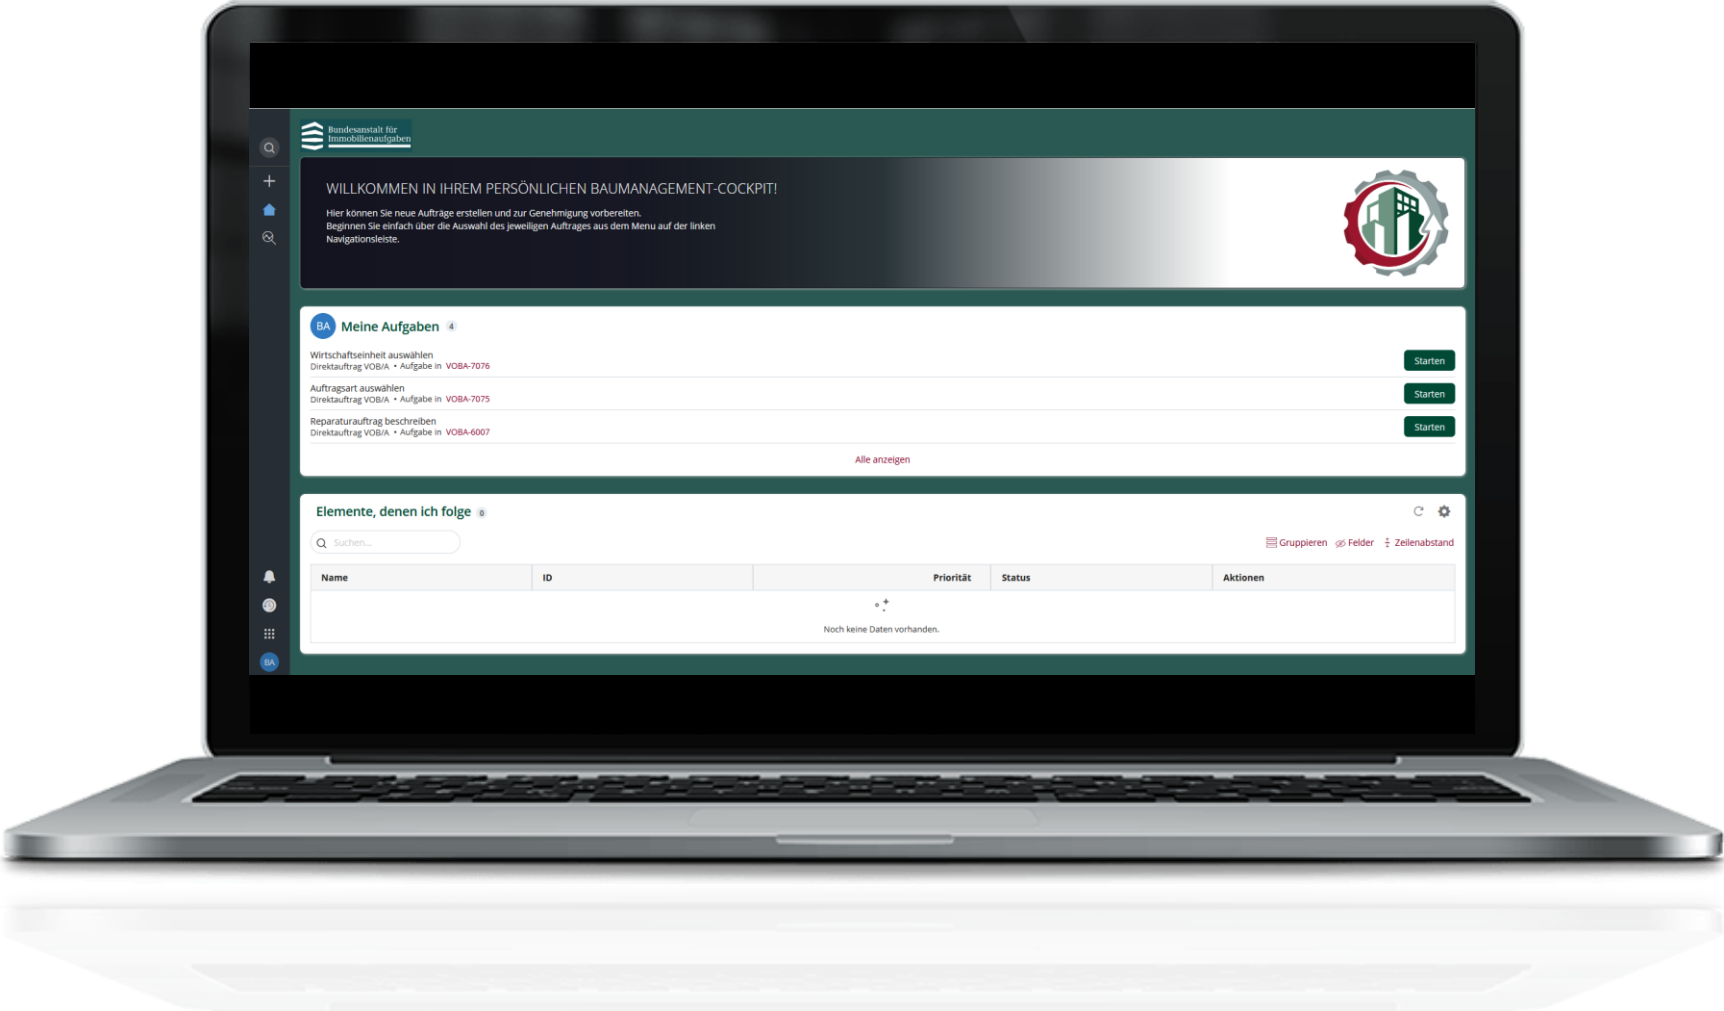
Bundesanstalt für Immobilienaufgaben

WILLKOMMEN IN IHREM PERSÖNLICHEN BAUMANAGEMENT-COCKPIT!

Hier können Sie neue Aufträge erstellen und zur Genehmigung vorbereiten.
Beginnen Sie einfach über die Auswahl des jeweiligen Auftrages aus dem Menu auf der linken Navigationsleiste.

BA Meine Aufgaben 4

Wirtschaftseinheit auswählen
Direktauftrag VOB/A • Aufgabe in VOBA-7076
Starten

Auftragsart auswählen
Direktauftrag VOB/A • Aufgabe in VOBA-7075
Starten

Reparaturauftrag beschreiben
Direktauftrag VOB/A • Aufgabe in VOBA-6007
Starten

Alle anzeigen

Elemente, denen ich folge 0

Suchen...

Gruppieren Felder Zeilenabstand

| Name | ID | Priorität | Status | Aktionen |
|---|---|---|---|---|

Noch keine Daten vorhanden.

BA